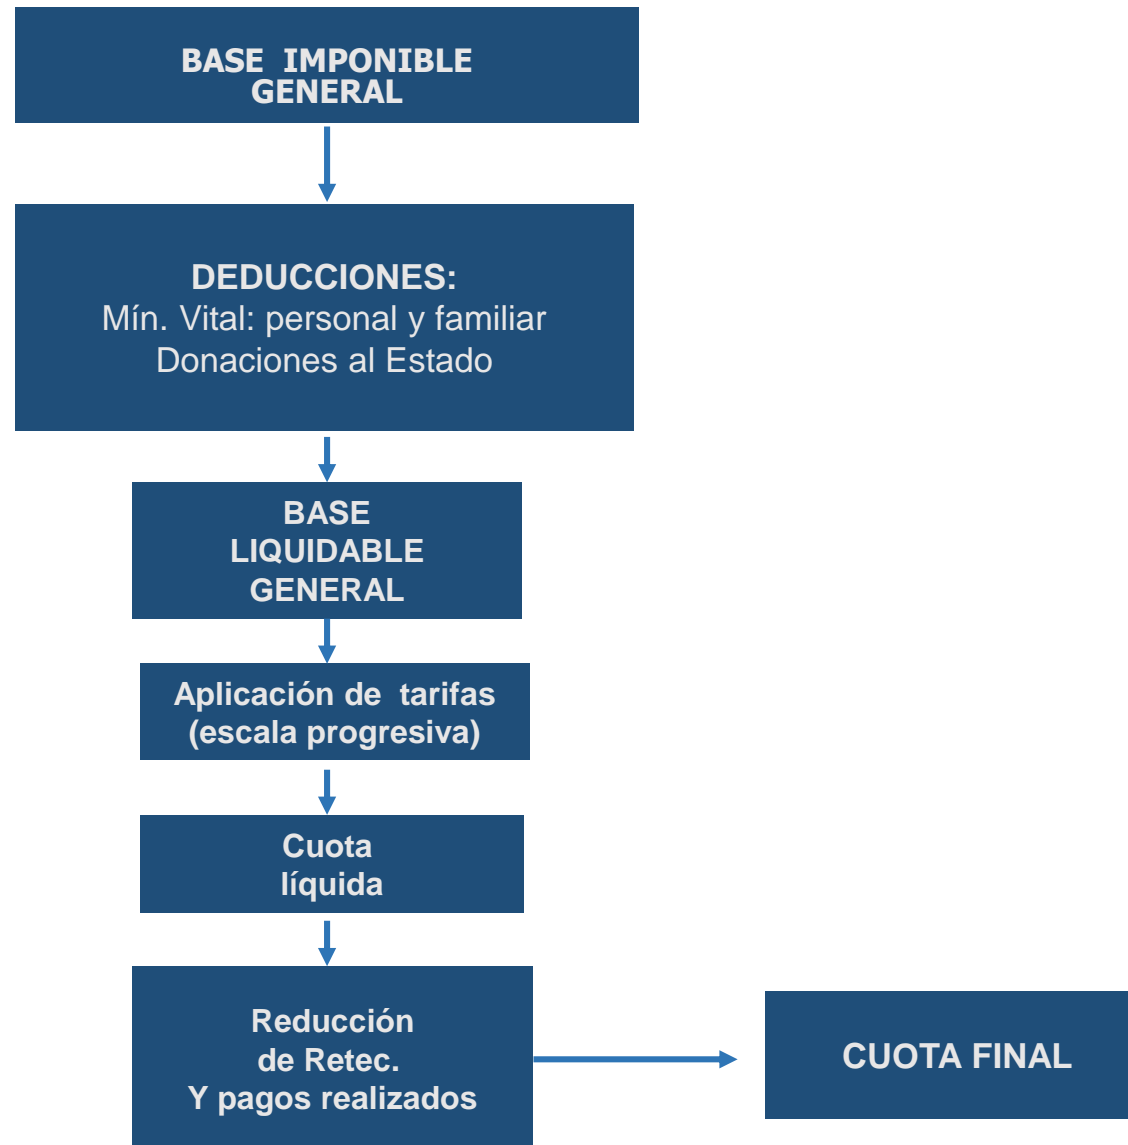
BASE IMPONIBLE GENERAL

DEDUCCIONES:
Mín. Vital: personal y familiar
Donaciones al Estado

BASE LIQUIDABLE GENERAL

Aplicación de tarifas (escala progresiva)

Cuota líquida

Reducción de Retec. Y pagos realizados

CUOTA FINAL